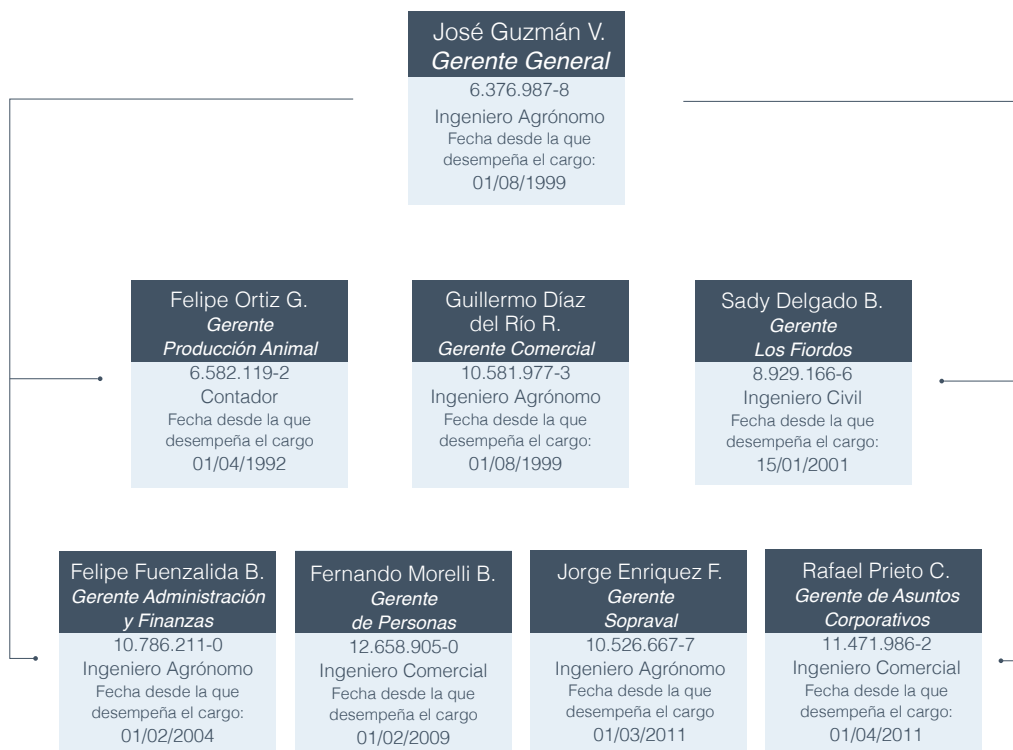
José Guzmán V.
*Gerente General*
6.376.987-8
Ingeniero Agrónomo
Fecha desde la que desempeña el cargo:
01/08/1999

Felipe Ortiz G.
*Gerente Producción Animal*
6.582.119-2
Contador
Fecha desde la que desempeña el cargo
01/04/1992

Guillermo Díaz del Río R.
*Gerente Comercial*
10.581.977-3
Ingeniero Agrónomo
Fecha desde la que desempeña el cargo:
01/08/1999

Sady Delgado B.
*Gerente Los Fiordos*
8.929.166-6
Ingeniero Civil
Fecha desde la que desempeña el cargo:
15/01/2001

Felipe Fuenzalida B.
*Gerente Administración y Finanzas*
10.786.211-0
Ingeniero Agrónomo
Fecha desde la que desempeña el cargo:
01/02/2004

Fernando Morelli B.
*Gerente de Personas*
12.658.905-0
Ingeniero Comercial
Fecha desde la que desempeña el cargo
01/02/2009

Jorge Enriquez F.
*Gerente Sopraval*
10.526.667-7
Ingeniero Agrónomo
Fecha desde la que desempeña el cargo
01/03/2011

Rafael Prieto C.
*Gerente de Asuntos Corporativos*
11.471.986-2
Ingeniero Comercial
Fecha desde la que desempeña el cargo:
01/04/2011